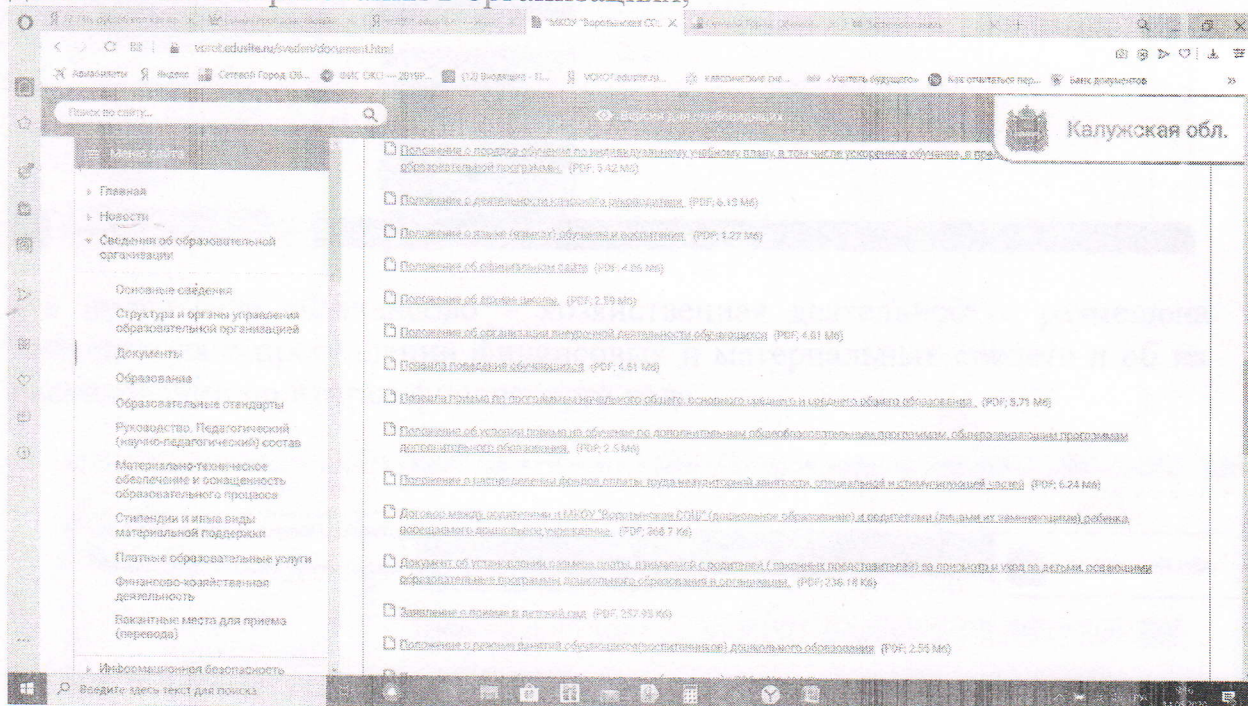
"МКОУ "Воробьевская СО... 

vorob.eduklt.ru/sveden/document.html

Поиск по сайту...

Калужская обл.

Меню сайта

Главная

Новости

Сведения об образовательной организации

Основные сведения

Структура и органы управления образовательной организацией

Документы

Образование

Образовательные стандарты

Руководство. Педагогический (научно-педагогический) состав

Материально-техническое обеспечение и оснащенность образовательного процесса

Стипендии и иные виды материальной поддержки

Платные образовательные услуги

Финансово-хозяйственная деятельность

Вакантные места для приема (перевода)

Информационная безопасность

Положение о порядке обучения по индивидуальному учебному плану в том числе ускоренное обучение, в пределах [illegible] образовательной программы (PDF, 5.42 Мб)

Положение о деятельности классного руководителя (PDF, 6.15 Мб)

Положение о языке (языках) обучения и воспитания (PDF, 1.27 Мб)

Положение об официальном сайте (PDF, 4.86 Мб)

Положение об органах школы (PDF, 2.59 Мб)

Положение об организации внеурочной деятельности обучающихся (PDF, 4.81 Мб)

Правила поведения обучающихся (PDF, 4.61 Мб)

Правила приема по программам начального общего, основного общего и среднего общего образования (PDF, 5.71 Мб)

Положение об условиях приема на обучение по дополнительным общеобразовательным программам, общеразвивающим программам дополнительного образования (PDF, 2.5 Мб)

Положение о распределении фонда оплаты труда неаудиторной занятости, специальной и стимулирующей частей (PDF, 6.24 Мб)

Договор между родителями и МКОУ "Воробьевская СОШ" (дошкольное образование) и родителями (лицами их заменяющими) ребенка, посещающего дошкольное учреждение (PDF, 368.7 Кб)

Документ об установлении размера платы, взимаемой с родителей (законных представителей) за присмотр и уход за детьми, осваивающими образовательные программы дошкольного образования в организации (PDF, 236.18 Кб)

Заявление о приеме в детский сад (PDF, 257.95 Кб)

Положение о режиме занятий обучающихся(воспитанников) дошкольного образования (PDF, 2.56 Мб)

Введите здесь текст для поиска